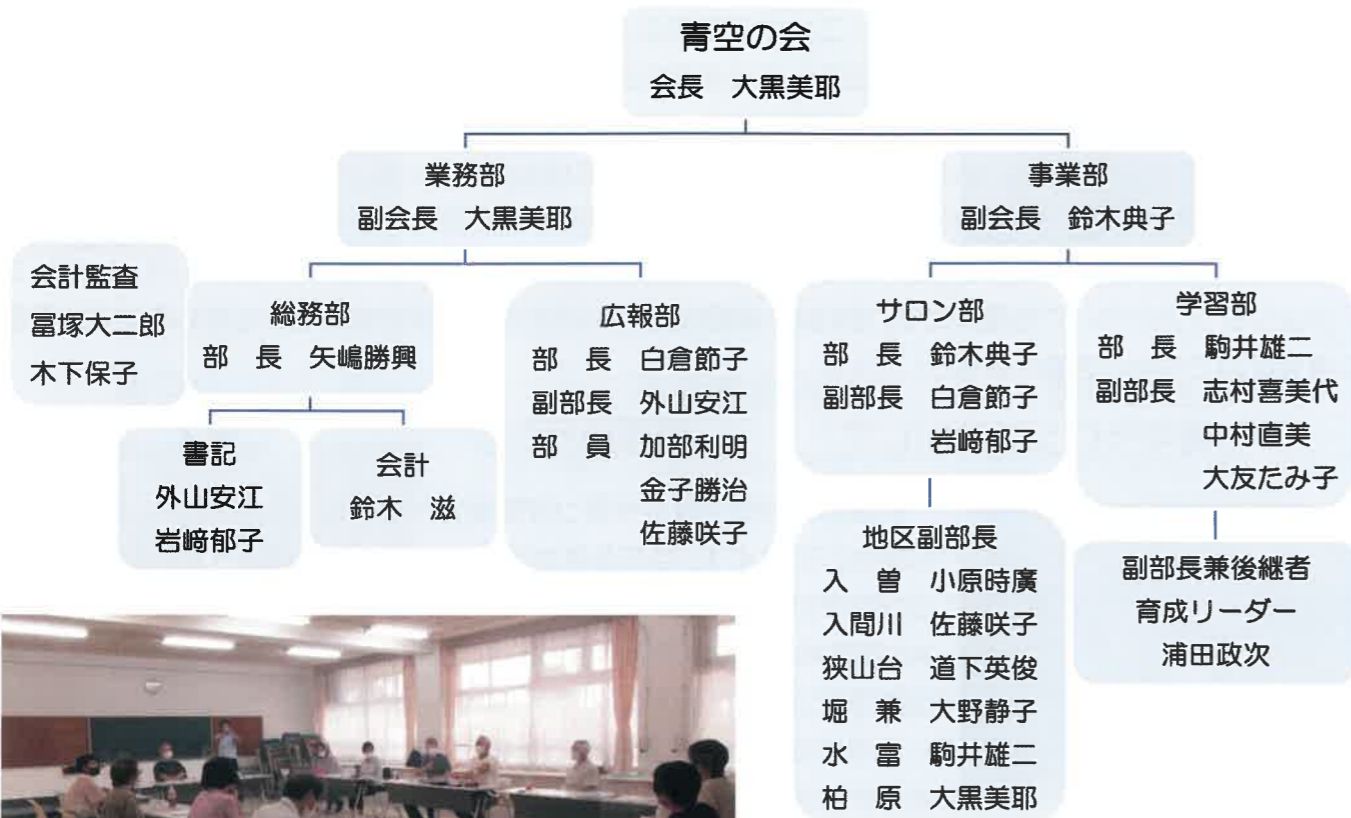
青空の会
会長　大黒美耶

業務部
副会長　大黒美耶

事業部
副会長　鈴木典子

会計監査
冨塚大二郎
木下保子

総務部
部　長　矢嶋勝興

書記
外山安江
岩﨑郁子

会計
鈴木　滋

広報部
部　長　白倉節子
副部長　外山安江
部　員　加部利明
金子勝治
佐藤咲子

サロン部
部　長　鈴木典子
副部長　白倉節子
岩﨑郁子

地区副部長
入　曽　小原時廣
入間川　佐藤咲子
狭山台　道下英俊
堀　兼　大野静子
水　富　駒井雄二
柏　原　大黒美耶

学習部
部　長　駒井雄二
副部長　志村喜美代
中村直美
大友たみ子

副部長兼後継者
育成リーダー
浦田政次